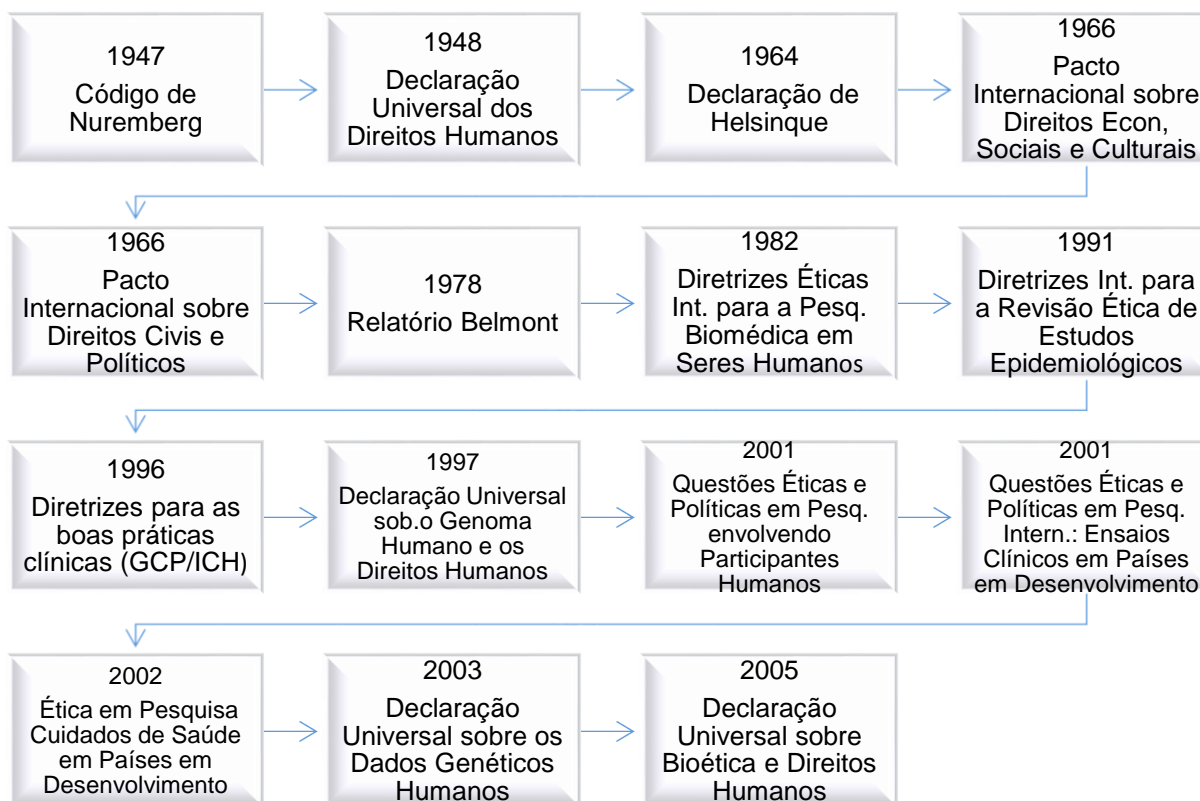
1947
Código de Nuremberg

1948
Declaração Universal dos Direitos Humanos

1964
Declaração de Helsinque

1966
Pacto Internacional sobre Direitos Econ, Sociais e Culturais

1966
Pacto Internacional sobre Direitos Civis e Políticos

1978
Relatório Belmont

1982
Diretrizes Éticas Int. para a Pesq. Biomédica em Seres Humanos

1991
Diretrizes Int. para a Revisão Ética de Estudos Epidemiológicos

1996
Diretrizes para as boas práticas clínicas (GCP/ICH)

1997
Declaração Universal sob.o Genoma Humano e os Direitos Humanos

2001
Questões Éticas e Políticas em Pesq. envolvendo Participantes Humanos

2001
Questões Éticas e Políticas em Pesq. Intern.: Ensaios Clínicos em Países em Desenvolvimento

2002
Ética em Pesquisa Cuidados de Saúde em Países em Desenvolvimento

2003
Declaração Universal sobre os Dados Genéticos Humanos

2005
Declaração Universal sobre Bioética e Direitos Humanos